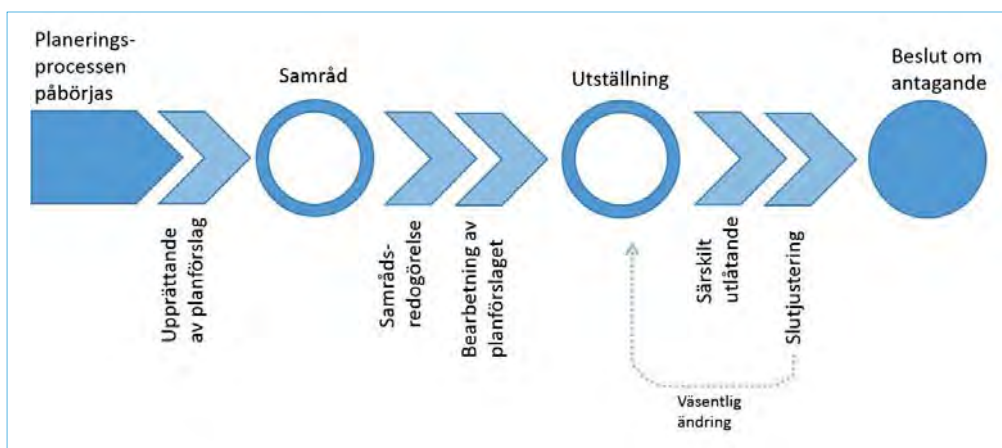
Planeringsprocessen påbörjas

Samråd

Utställning

Beslut om antagande

Upprättande av planförslag

Samrådsredogörelse

Bearbetning av planförslaget

Särskilt utlåtande

Slutjustering

Väsentlig ändring